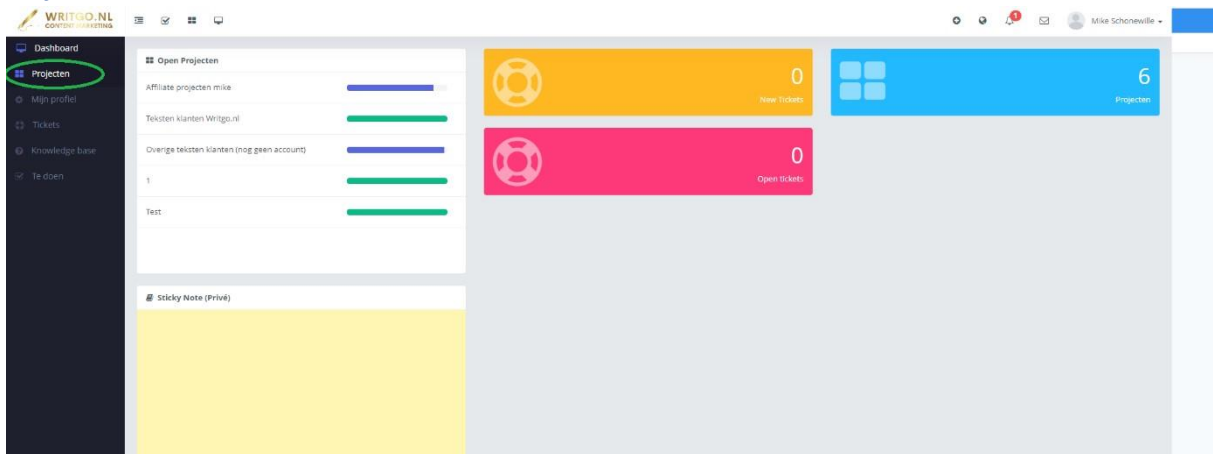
WRITGO.NL
CONTENT MARKETING

1

Mike Schonewille

Dashboard
Projecten
Mijn profiel
Tickets
Knowledge base
Te doen

Open Projecten
Affiliate projecten mike
Teksten klanten Writgo.nl
Overige teksten klanten (nog geen account)
1
Test

0
New Tickets

6
Projecten

0
Open tickets

Sticky Note (Privé)